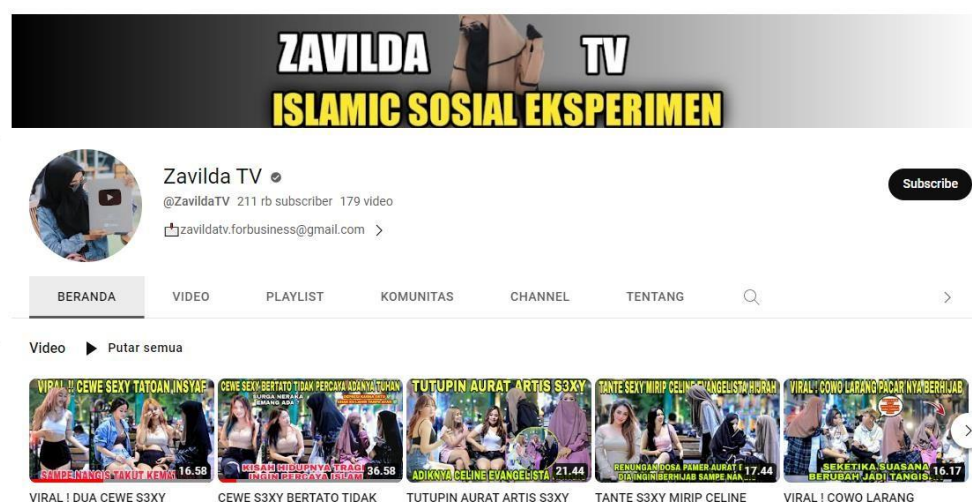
ZAVILDA TV
ISLAMIC SOSIAL EKSPERIMEN

Zavilda TV
@ZavildaTV 211 rb subscriber 179 video
zavildatv.forbusiness@gmail.com >

Subscribe

BERANDA VIDEO PLAYLIST KOMUNITAS CHANNEL TENTANG

Video Putar semua

VIRAL !! CEWE SEXY TATOAN INSYAF
SAMPE NANGIS TAKUT KEMB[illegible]
16.58
VIRAL ! DUA CEWE S3XY

CEWE SEXY BERTATO TIDAK PERCAYA ADANYA TUHAN
SURGA NERAKA EMANG ADA ?
INGIN PERCAYA ISLAM
KISAH HIDUPNYA TRAGI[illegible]
36.58
CEWE S3XY BERTATO TIDAK

TUTUPIN AURAT ARTIS S3XY
ADIKNYA CELINE EVANGELISTA
21.44
TUTUPIN AURAT ARTIS S3XY

TANTE SEXY MIRIP CELINE EVANGELISTA HIJRAH
RENUNGAN DOSA PAMER AURAT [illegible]
DIA INGIN BERHIJAB SAMPE NAN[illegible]
17.44
TANTE S3XY MIRIP CELINE

VIRAL ! COWO LARANG PACAR NYA BERHIJAB
SEKETIKA SUASANA BERUBAH JADI TANGIS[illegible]
16.17
VIRAL ! COWO LARANG